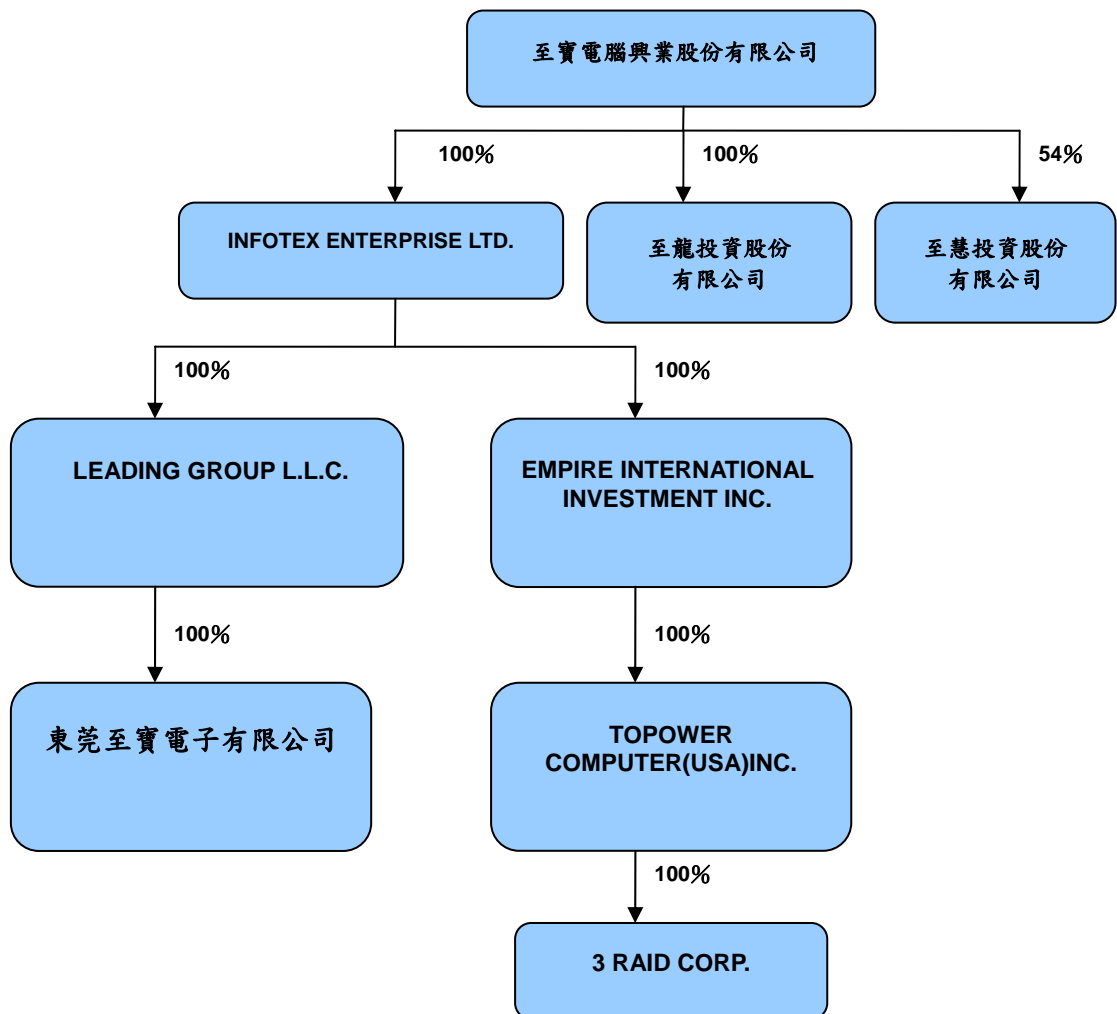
至寶電腦興業股份有限公司

100%

100%

54%

INFOTEX ENTERPRISE LTD.

至龍投資股份有限公司

至慧投資股份有限公司

100%

100%

LEADING GROUP L.L.C.

EMPIRE INTERNATIONAL INVESTMENT INC.

100%

100%

東莞至寶電子有限公司

TOPOWER COMPUTER(USA)INC.

100%

3 RAID CORP.